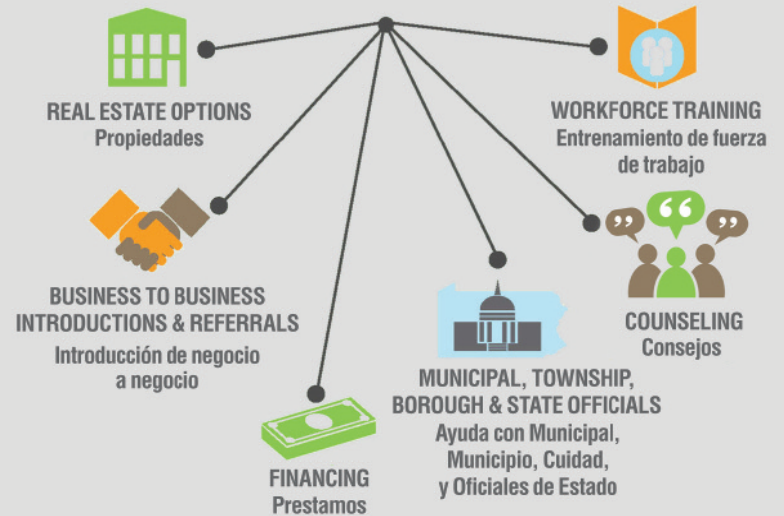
REAL ESTATE OPTIONS
Propiedades

WORKFORCE TRAINING
Entrenamiento de fuerza de trabajo

BUSINESS TO BUSINESS INTRODUCTIONS & REFERRALS
Introducción de negocio a negocio

COUNSELING
Consejos

MUNICIPAL, TOWNSHIP, BOROUGH & STATE OFFICIALS
Ayuda con Municipal, Municipio, Cuidad, y Oficiales de Estado

FINANCING
Prestamos